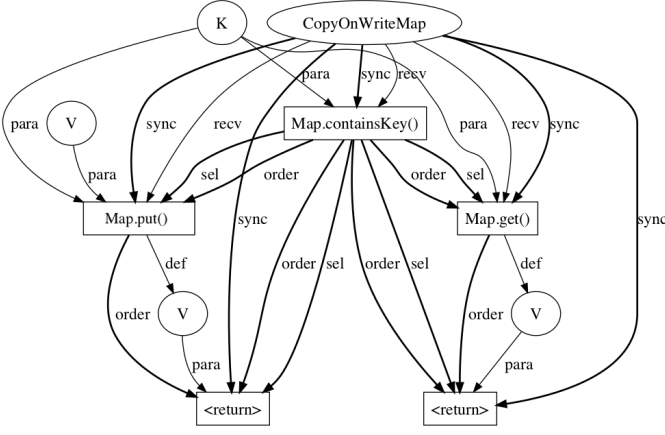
K

CopyOnWriteMap

para

sync

recv

Map.containsKey()

para

V

sync

recv

para

recv

sync

para

sel

order

order

sel

Map.put()

Map.get()

sync

sync

def

order

sel

order

sel

def

order

V

order

V

para

para

<return>

<return>